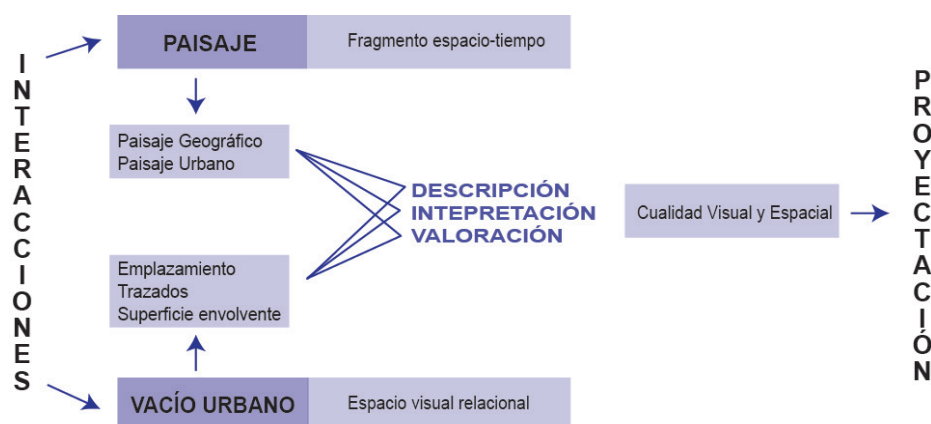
INTERACCIONES

PAISAJE

Fragmento espacio-tiempo

Paisaje Geográfico
Paisaje Urbano

Emplazamiento
Trazados
Superficie envolvente

VACÍO URBANO

Espacio visual relacional

DESCRIPCIÓN
INTEPRETACIÓN
VALORACIÓN

Cualidad Visual y Espacial

PROYECTACIÓN